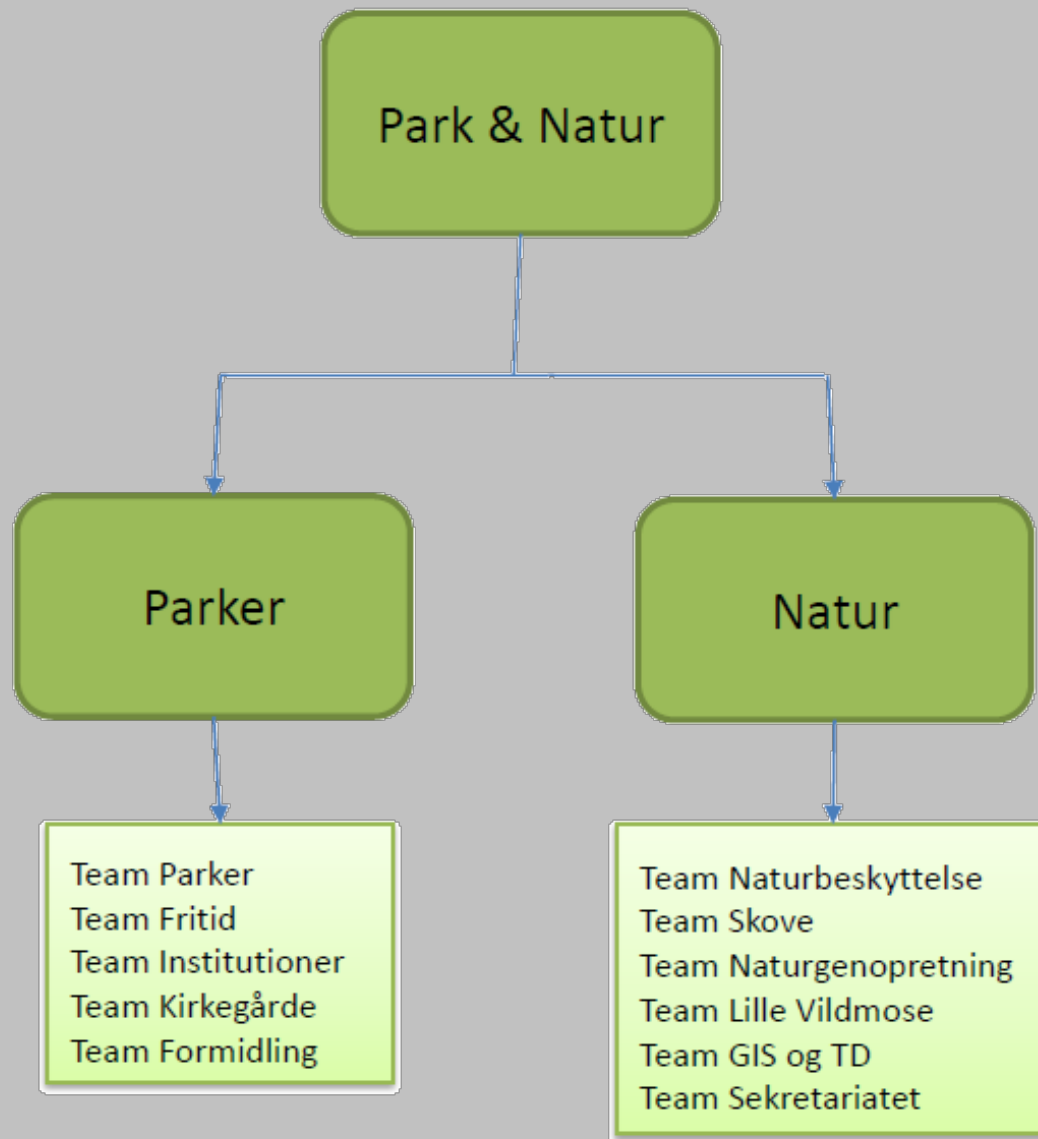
Park & Natur

Parker

Natur

Team Parker
Team Fritid
Team Institutioner
Team Kirkegårde
Team Formidling

Team Naturbeskyttelse
Team Skove
Team Naturgenopretning
Team Lille Vildmose
Team GIS og TD
Team Sekretariatet